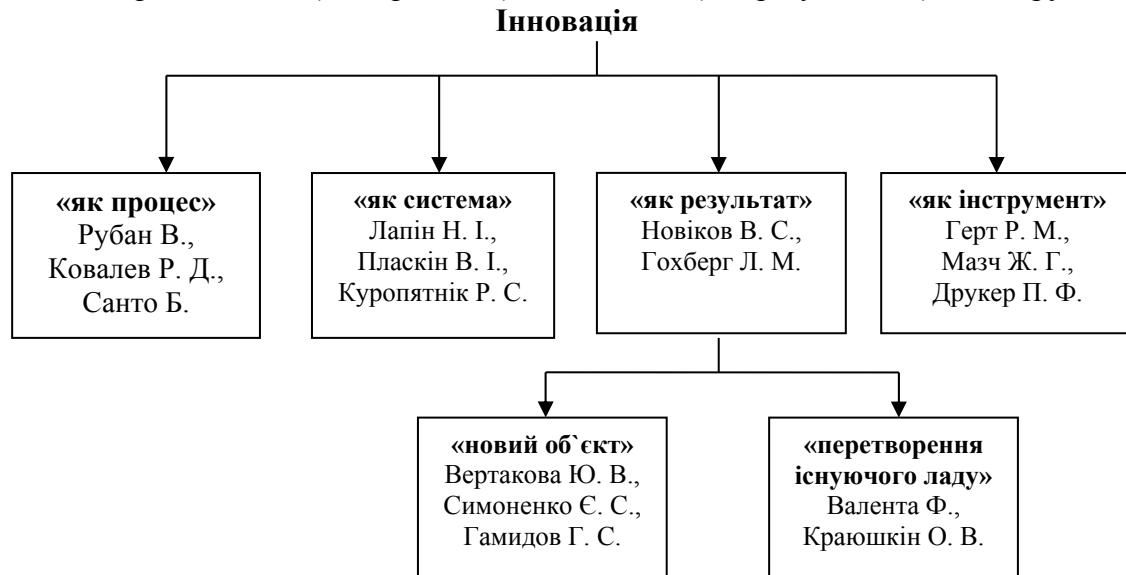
Інновація

«як процес»
Рубан В.,
Ковалев Р. Д.,
Санто Б.

«як система»
Лапін Н. І.,
Пласкін В. І.,
Куропятнік Р. С.

«як результат»
Новіков В. С.,
Гохберг Л. М.

«як інструмент»
Герт Р. М.,
Мазч Ж. Г.,
Друкер П. Ф.

«новий об`єкт»
Вертакова Ю. В.,
Симоненко Є. С.,
Гамидов Г. С.

«перетворення існуючого ладу»
Валента Ф.,
Краюшкін О. В.